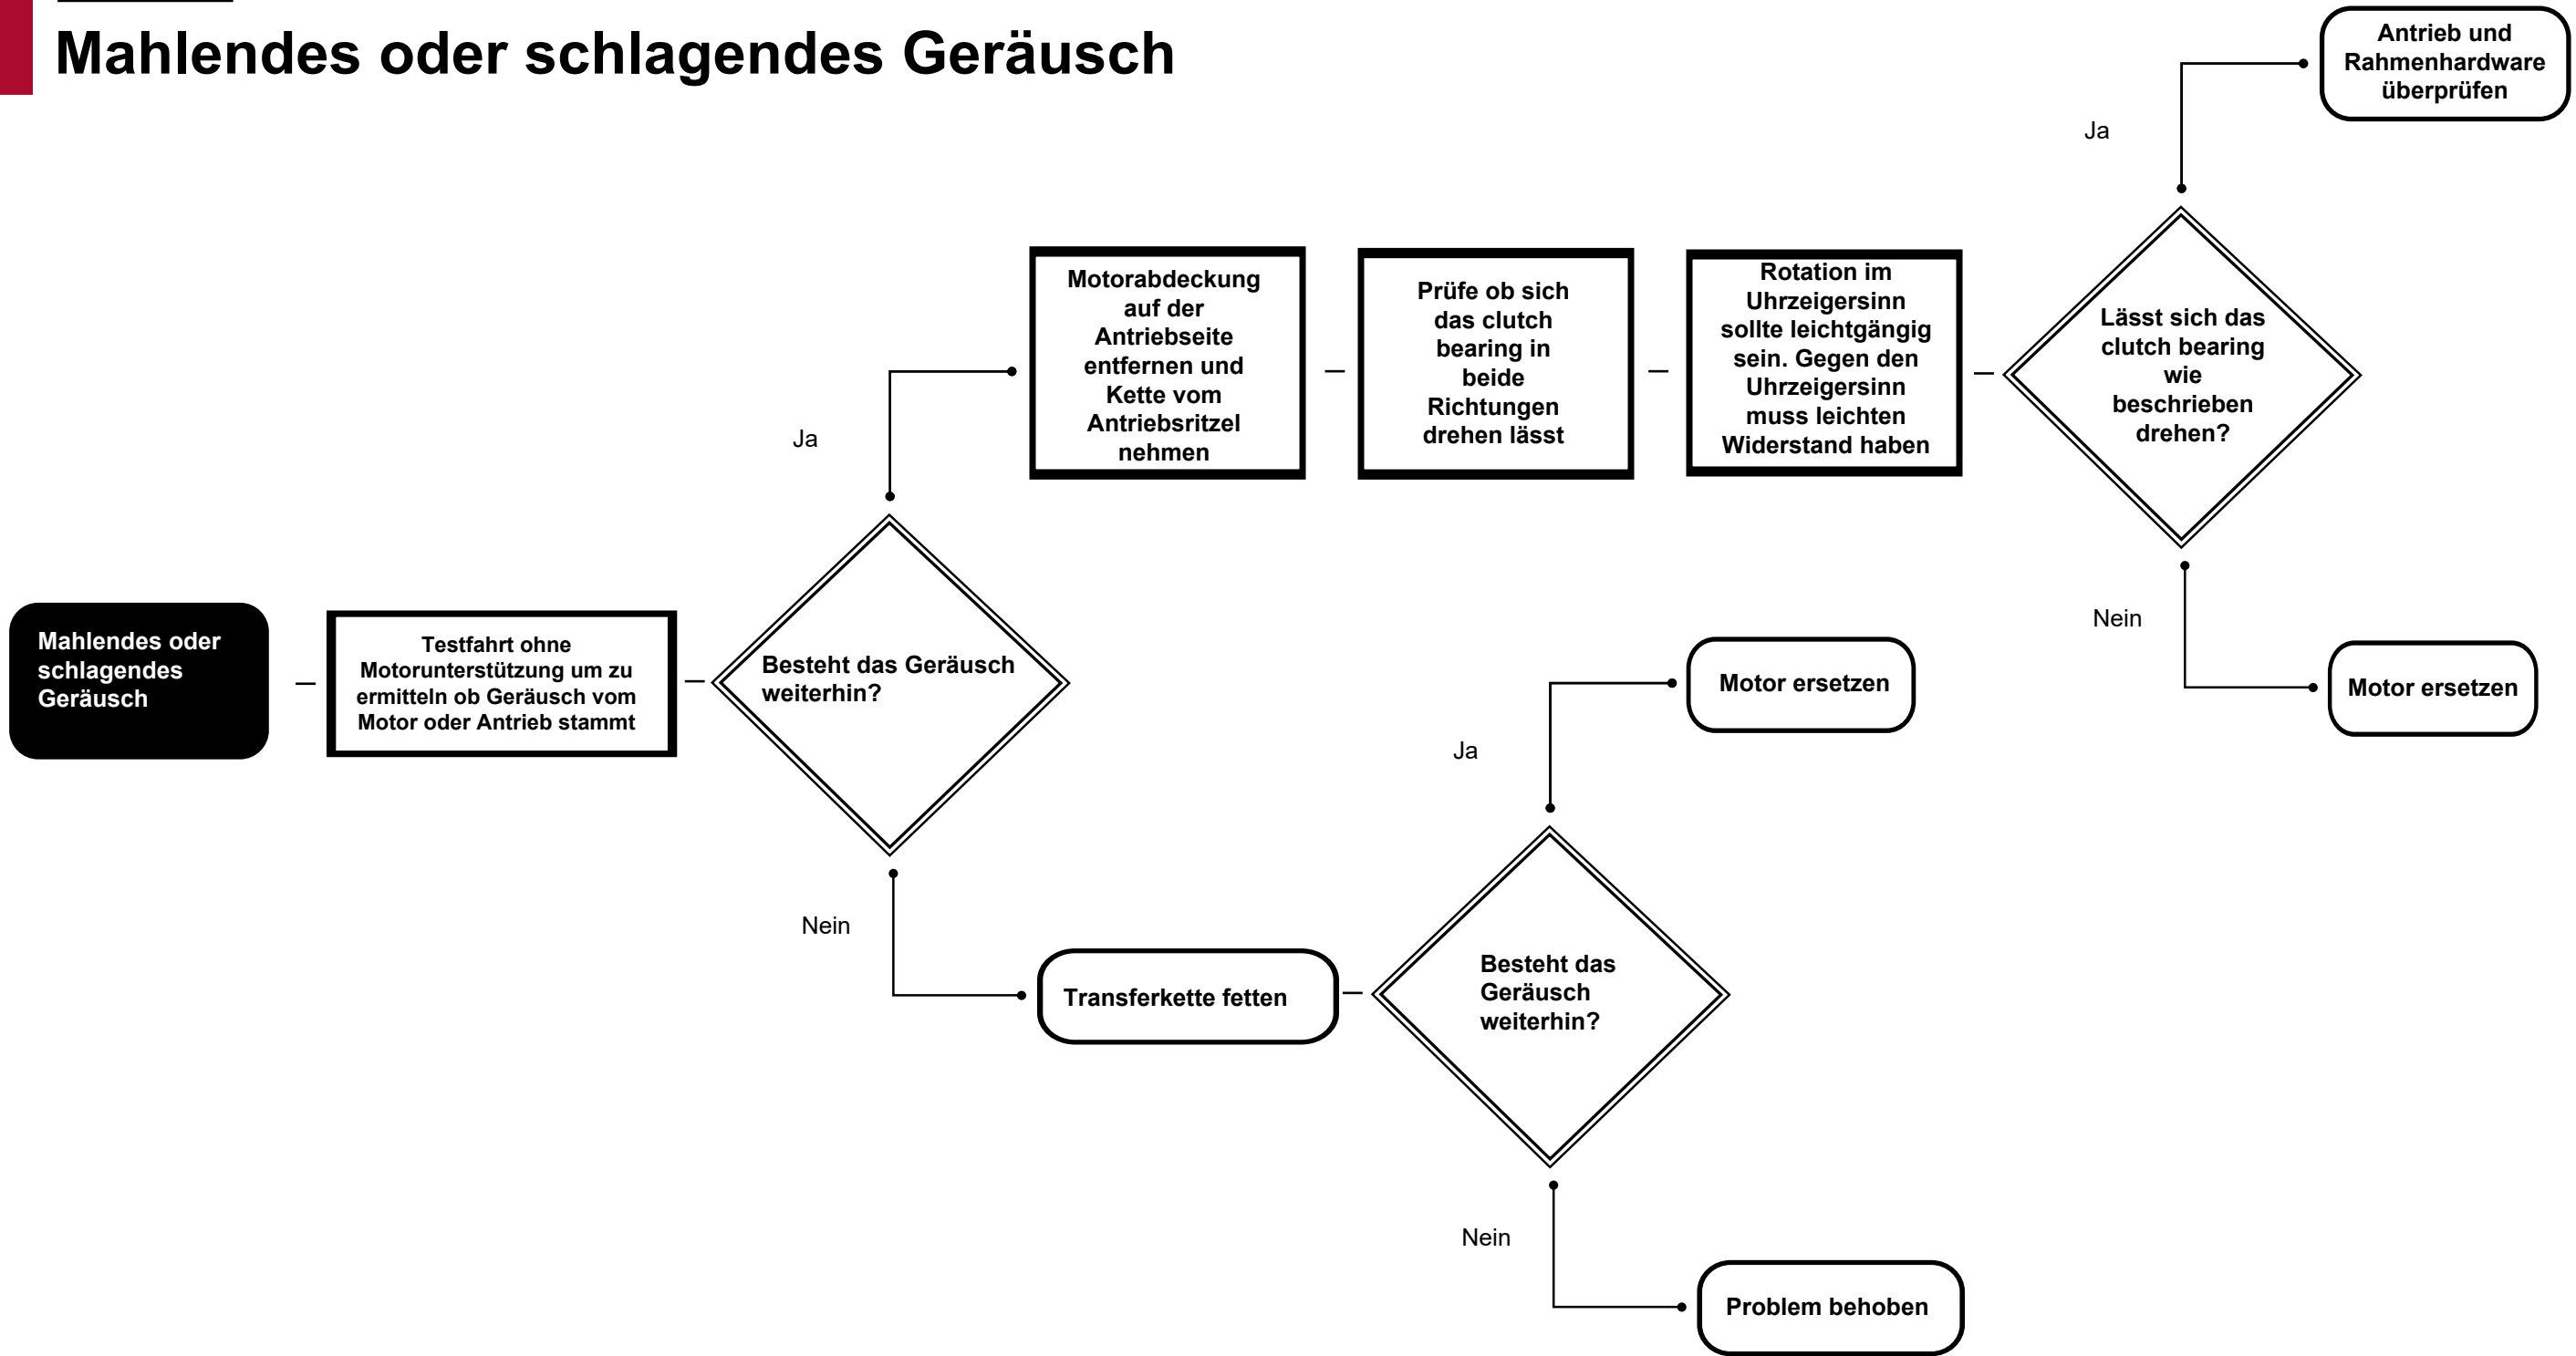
Mahlendes oder schlagendes Geräusch

Mahlendes oder schlagendes Geräusch

Testfahrt ohne Motorunterstützung um zu ermitteln ob Geräusch vom Motor oder Antrieb stammt

Besteht das Geräusch weiterhin?

Ja

Motorabdeckung auf der Antriebseite entfernen und Kette vom Antriebsritzel nehmen

Prüfe ob sich das clutch bearing in beide Richtungen drehen lässt

Rotation im Uhrzeigersinn sollte leichtgängig sein. Gegen den Uhrzeigersinn muss leichten Widerstand haben

Lässt sich das clutch bearing wie beschrieben drehen?

Ja

Antrieb und Rahmenhardware überprüfen

Nein

Motor ersetzen

Nein

Transferkette fetten

Besteht das Geräusch weiterhin?

Ja

Motor ersetzen

Nein

Problem behoben